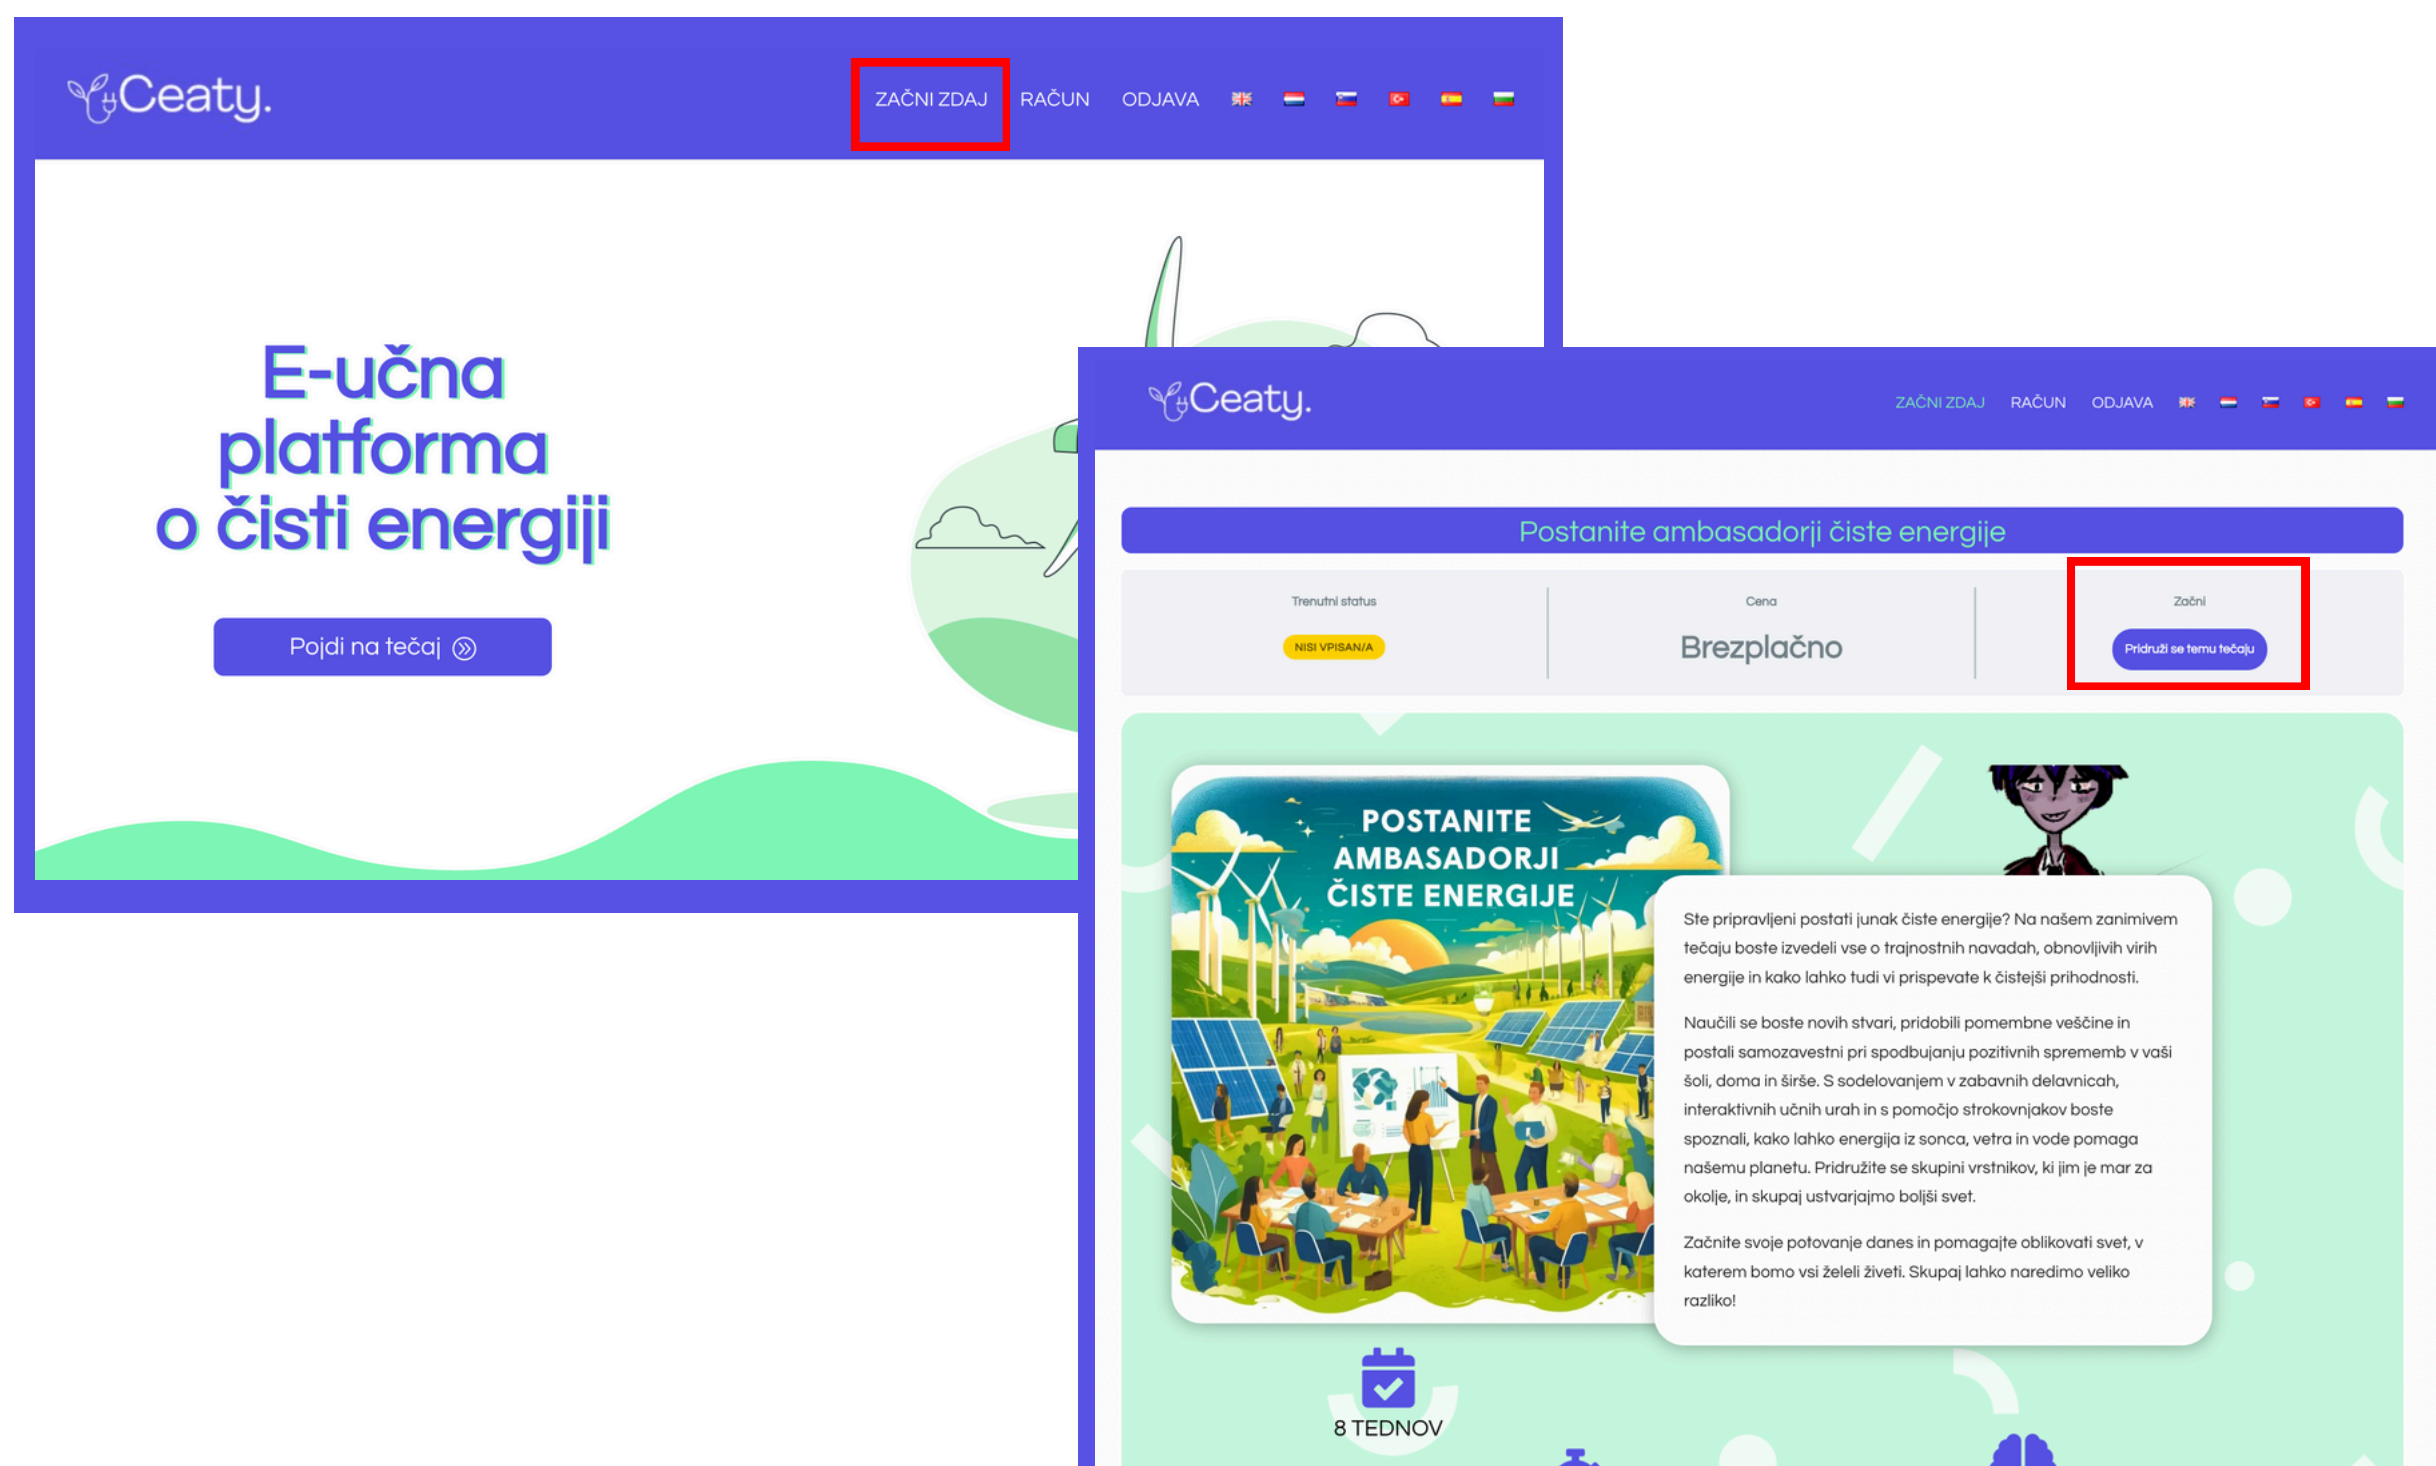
Ceaty.

ZAČNI ZDAJ RAČUN ODJAVA

E-učna platforma o čisti energiji

Pojdi na tečaj

Ceaty.

ZAČNI ZDAJ RAČUN ODJAVA

Postanite ambasadorji čiste energije

| Trenutni status | Cena | Začni |
|---|---|---|
| NISI VPISAN/A | Brezplačno | Pridruži se temu tečaju |

POSTANITE AMBASADORJI ČISTE ENERGIJE

Ste pripravljeni postati junak čiste energije? Na našem zanimivem tečaju boste izvedeli vse o trajnostnih navadah, obnovljivih virih energije in kako lahko tudi vi prispevate k čistejši prihodnosti.

Naučili se boste novih stvari, pridobili pomembne veščine in postali samozavestni pri spodbujanju pozitivnih sprememb v vaši šoli, doma in širše. S sodelovanjem v zabavnih delavnicah, interaktivnih učnih urah in s pomočjo strokovnjakov boste spoznali, kako lahko energija iz sonca, vetra in vode pomaga našemu planetu. Pridružite se skupini vrstnikov, ki jim je mar za okolje, in skupaj ustvarjajmo boljši svet.

Začnite svoje potovanje danes in pomagajte oblikovati svet, v katerem bomo vsi želeli živeti. Skupaj lahko naredimo veliko razliko!

8 TEDNOV